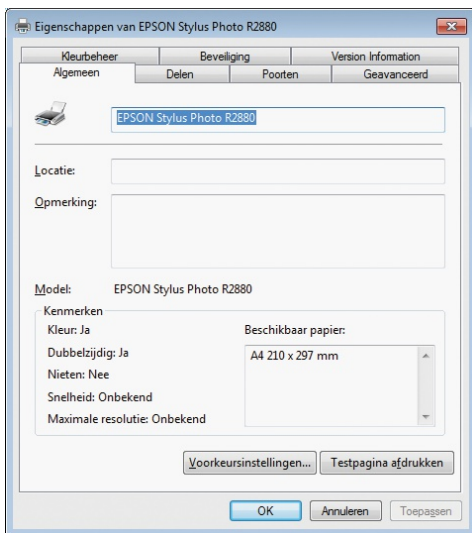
Eigenschappen van EPSON Stylus Photo R2880

Kleurbeheer
Beveiliging
Version Information
Algemeen
Delen
Poorten
Geavanceerd

EPSON Stylus Photo R2880

Locatie:

Opmerking:

Model: EPSON Stylus Photo R2880

Kenmerken
Kleur: Ja
Dubbelzijdig: Ja
Nieten: Nee
Snelheid: Onbekend
Maximale resolutie: Onbekend

Beschikbaar papier:
A4 210 x 297 mm

Voorkeursinstellingen...
Testpagina afdrukken

OK
Annuleren
Toepassen